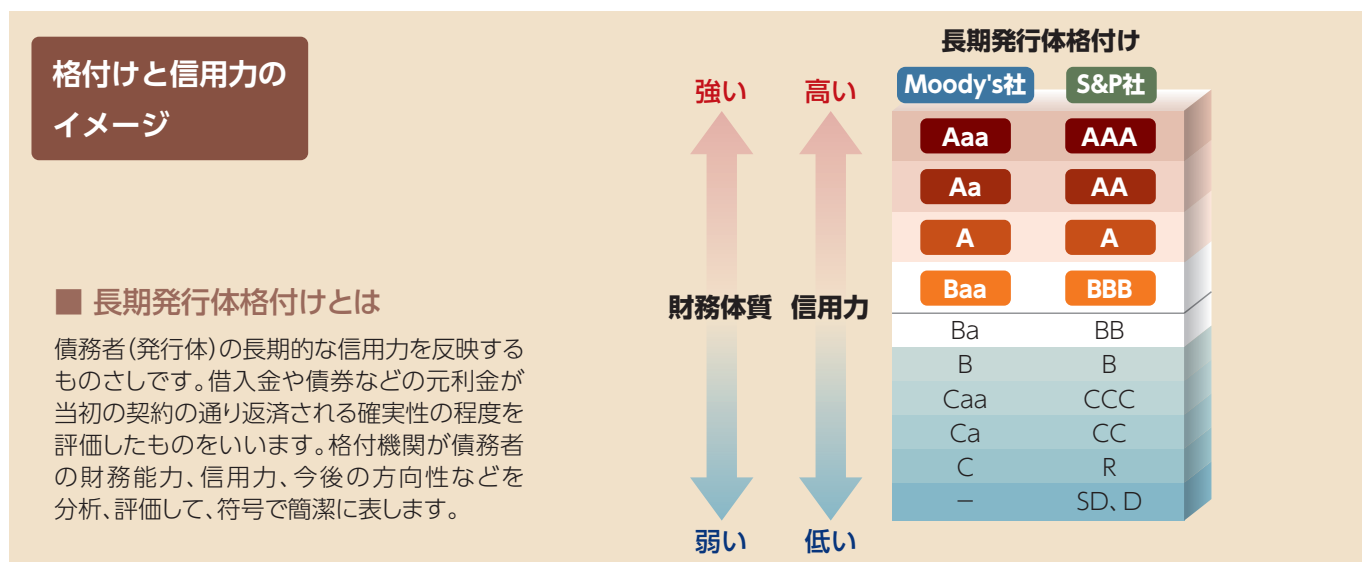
格付けと信用力のイメージ

■ 長期発行体格付けとは

債務者(発行体)の長期的な信用力を反映するものさしです。借入金や債券などの元利金が当初の契約の通り返済される確実性の程度を評価したものをいいます。格付機関が債務者の財務能力、信用力、今後の方向性などを分析、評価して、符号で簡潔に表します。

強い　高い

財務体質　信用力

弱い　低い

長期発行体格付け

| Moody's社 | S&P社 |
|---|---|
| Aaa | AAA |
| Aa | AA |
| A | A |
| Baa | BBB |
| Ba | BB |
| B | B |
| Caa | CCC |
| Ca | CC |
| C | R |
| ー | SD、D |